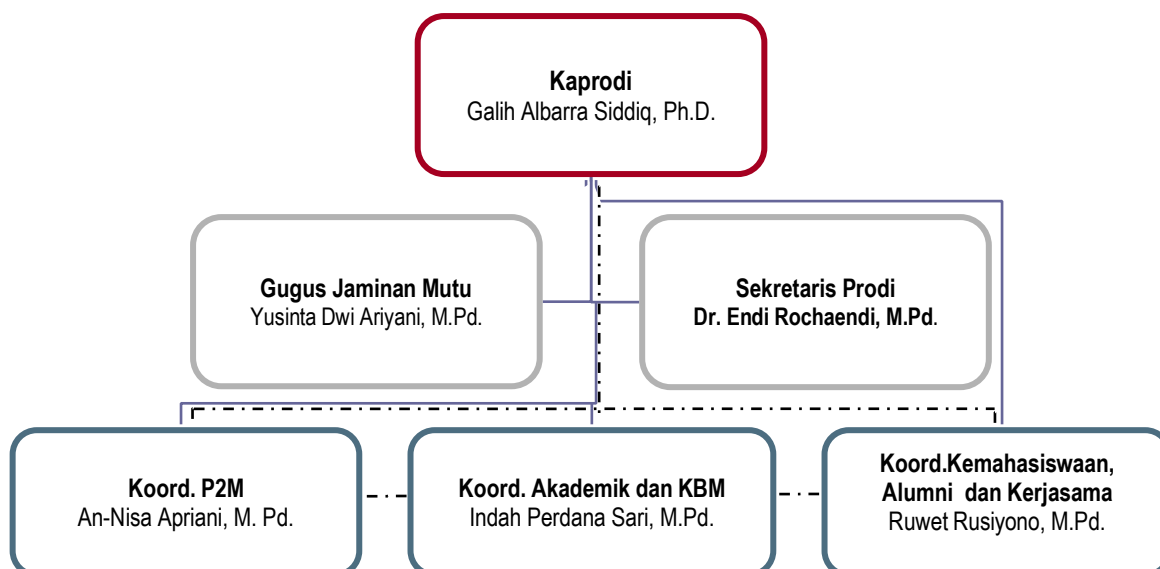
Kaprodi
Galih Albarra Siddiq, Ph.D.

Gugus Jaminan Mutu
Yusinta Dwi Ariyani, M.Pd.

Sekretaris Prodi
Dr. Endi Rochaendi, M.Pd.

Koord. P2M
An-Nisa Apriani, M. Pd.

Koord. Akademik dan KBM
Indah Perdana Sari, M.Pd.

Koord.Kemahasiswaan, Alumni dan Kerjasama
Ruwet Rusiyono, M.Pd.